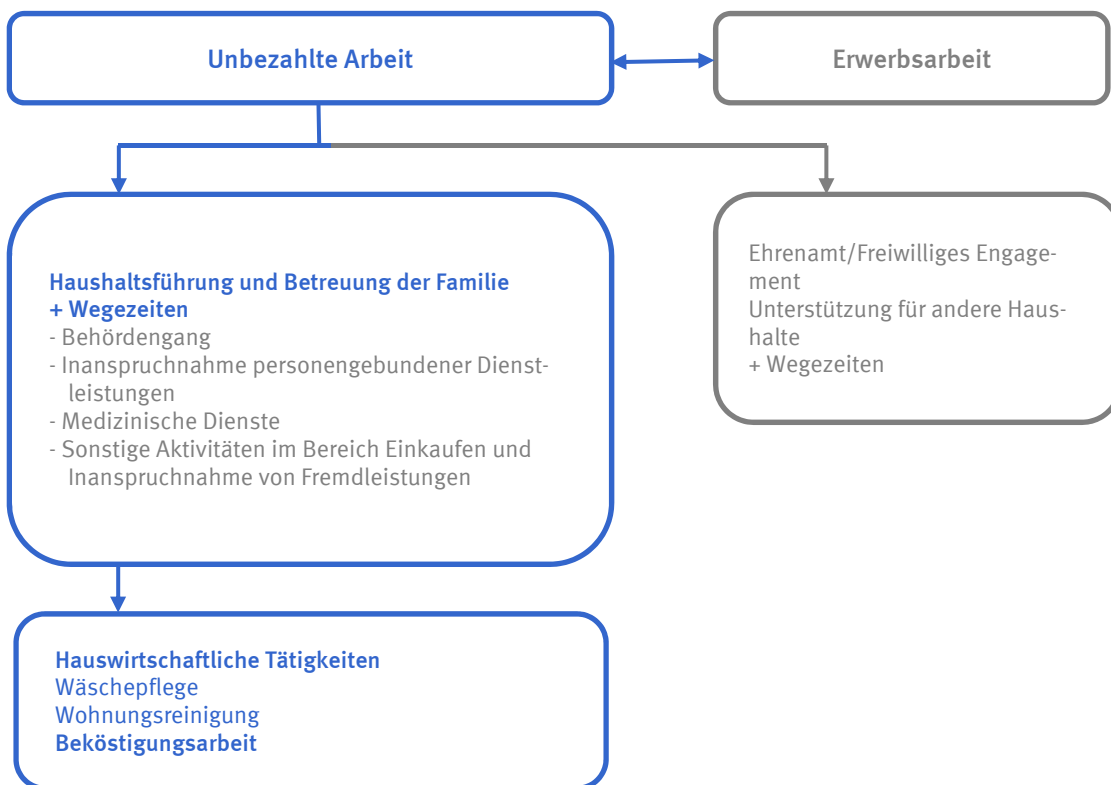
Unbezahlte Arbeit

Erwerbsarbeit

Haushaltsführung und Betreuung der Familie
+ Wegezeiten
- Behördengang
- Inanspruchnahme personengebundener Dienstleistungen
- Medizinische Dienste
- Sonstige Aktivitäten im Bereich Einkaufen und Inanspruchnahme von Fremdleistungen

Ehrenamt/Freiwilliges Engagement
Unterstützung für andere Haushalte
+ Wegezeiten

Hauswirtschaftliche Tätigkeiten
Wäschepflege
Wohnungsreinigung
Beköstigungsarbeit